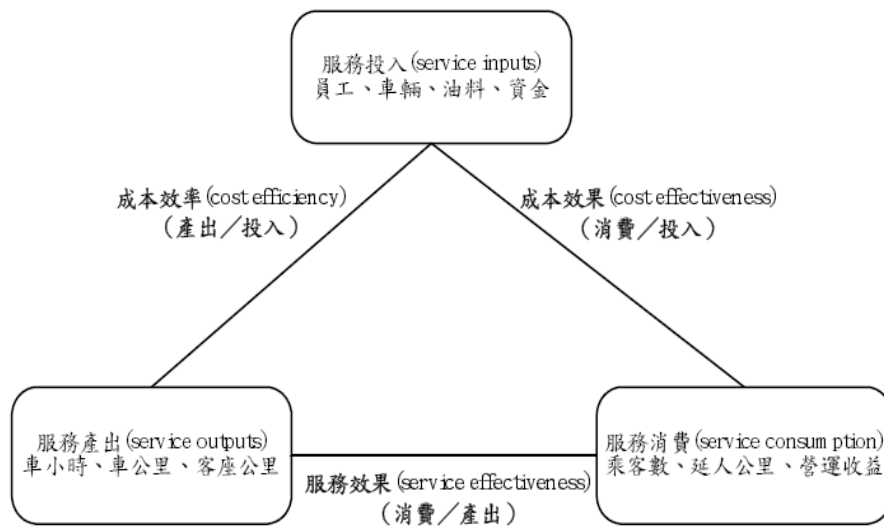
服務投入(service inputs)
員工、車輛、油料、資金

成本效率(cost efficiency)
(產出/投入)

成本效果(cost effectiveness)
(消費/投入)

服務產出(service outputs)
車小時、車公里、客座公里

服務效果(service effectiveness)
(消費/產出)

服務消費(service consumption)
乘客數、延人公里、營運收益